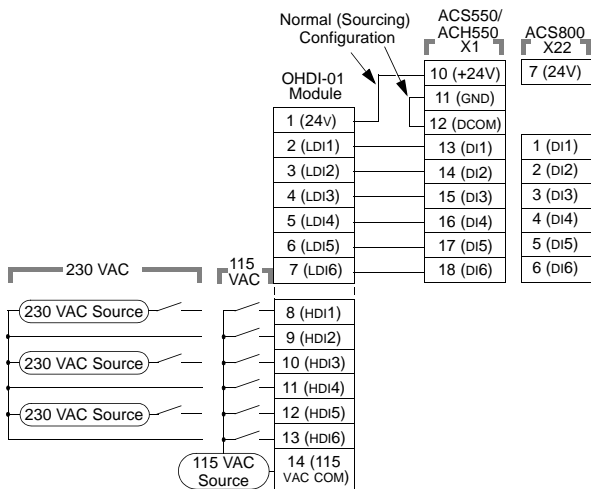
Normal (Sourcing) Configuration

ACS550/ ACH550 X1

ACS800 X22

OHDI-01 Module

10 (+24V)
11 (GND)
12 (DCOM)
13 (DI1)
14 (DI2)
15 (DI3)
16 (DI4)
17 (DI5)
18 (DI6)

7 (24V)
1 (DI1)
2 (DI2)
3 (DI3)
4 (DI4)
5 (DI5)
6 (DI6)

1 (24V)
2 (LDI1)
3 (LDI2)
4 (LDI3)
5 (LDI4)
6 (LDI5)
7 (LDI6)

230 VAC

115 VAC

230 VAC Source
230 VAC Source
230 VAC Source

8 (HDI1)
9 (HDI2)
10 (HDI3)
11 (HDI4)
12 (HDI5)
13 (HDI6)
14 (115 VAC COM)

115 VAC Source